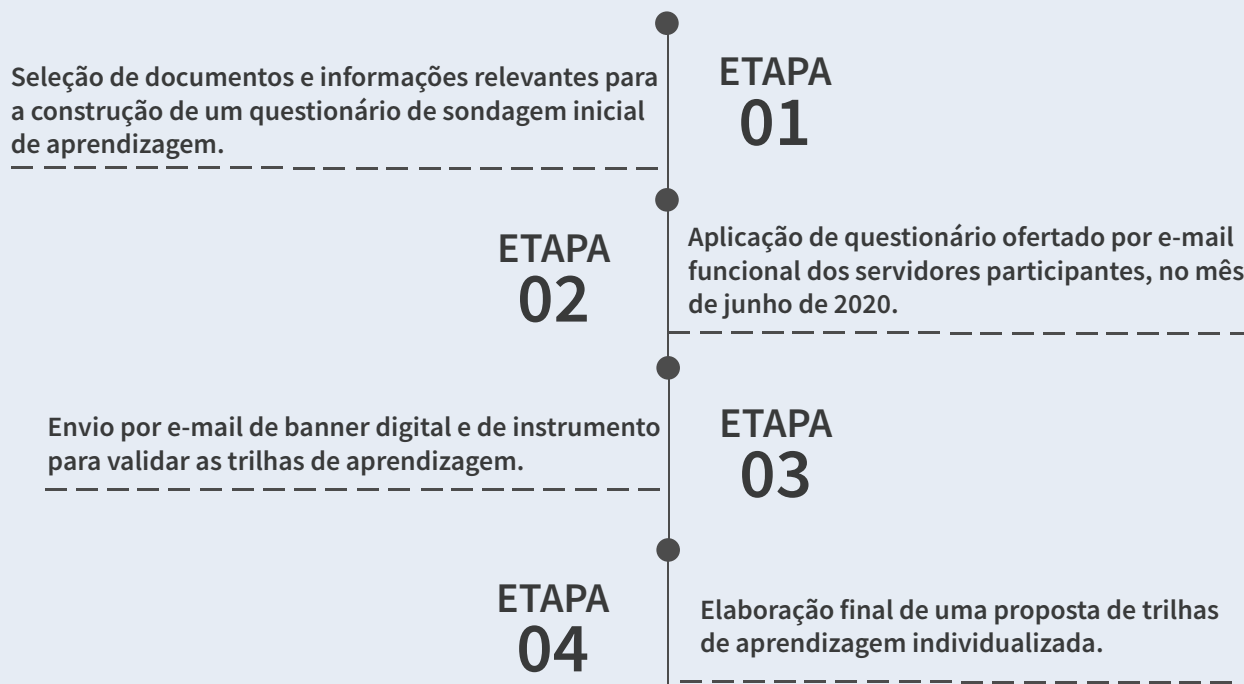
Seleção de documentos e informações relevantes para a construção de um questionário de sondagem inicial de aprendizagem.

ETAPA
01

ETAPA
02

Aplicação de questionário ofertado por e-mail funcional dos servidores participantes, no mês de junho de 2020.

Envio por e-mail de banner digital e de instrumento para validar as trilhas de aprendizagem.

ETAPA
03

ETAPA
04

Elaboração final de uma proposta de trilhas de aprendizagem individualizada.